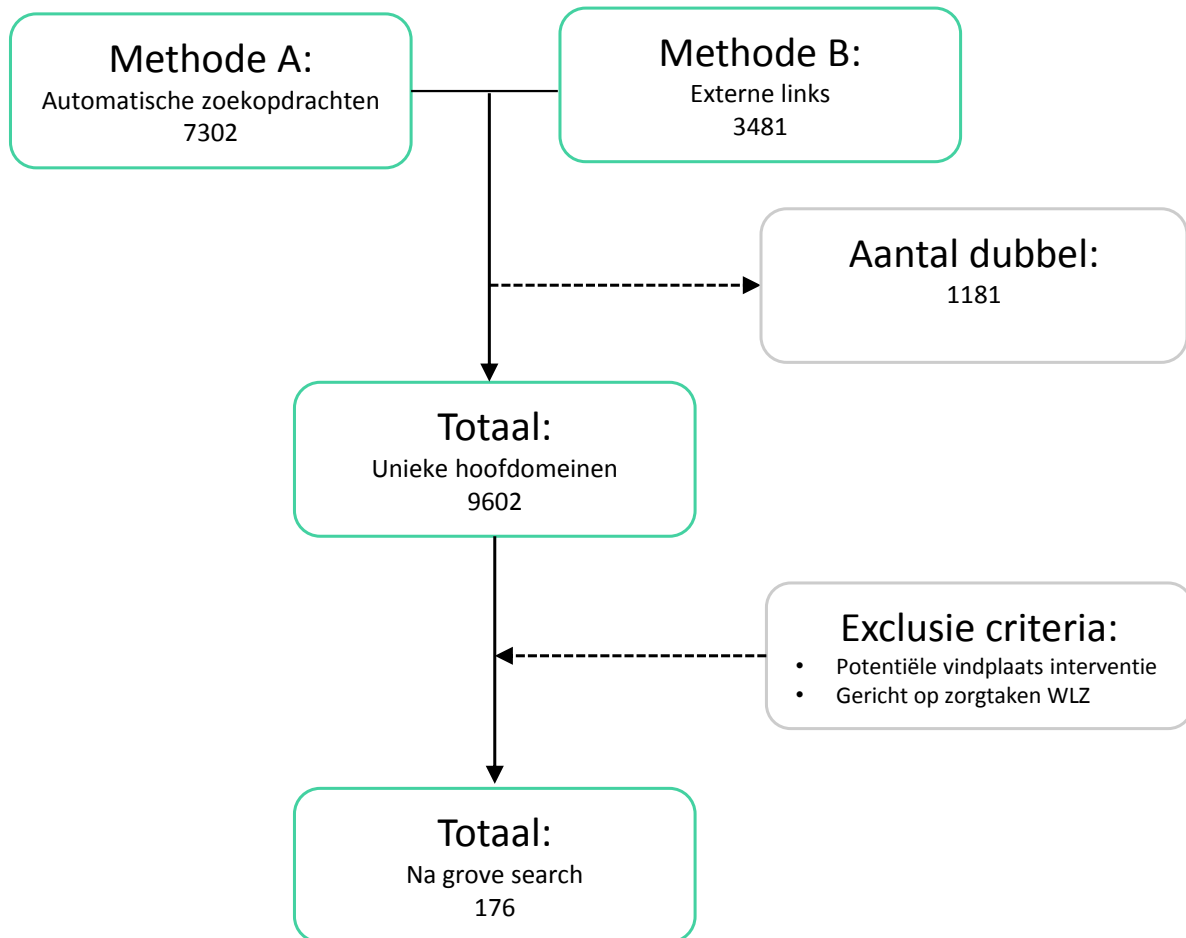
Methode A:
Automatische zoekopdrachten
7302

Methode B:
Externe links
3481

Aantal dubbel:
1181

Totaal:
Unieke hoofdomeinen
9602

Exclusie criteria:
• Potentiële vindplaats interventie
• Gericht op zorgtaken WLZ

Totaal:
Na grove search
176